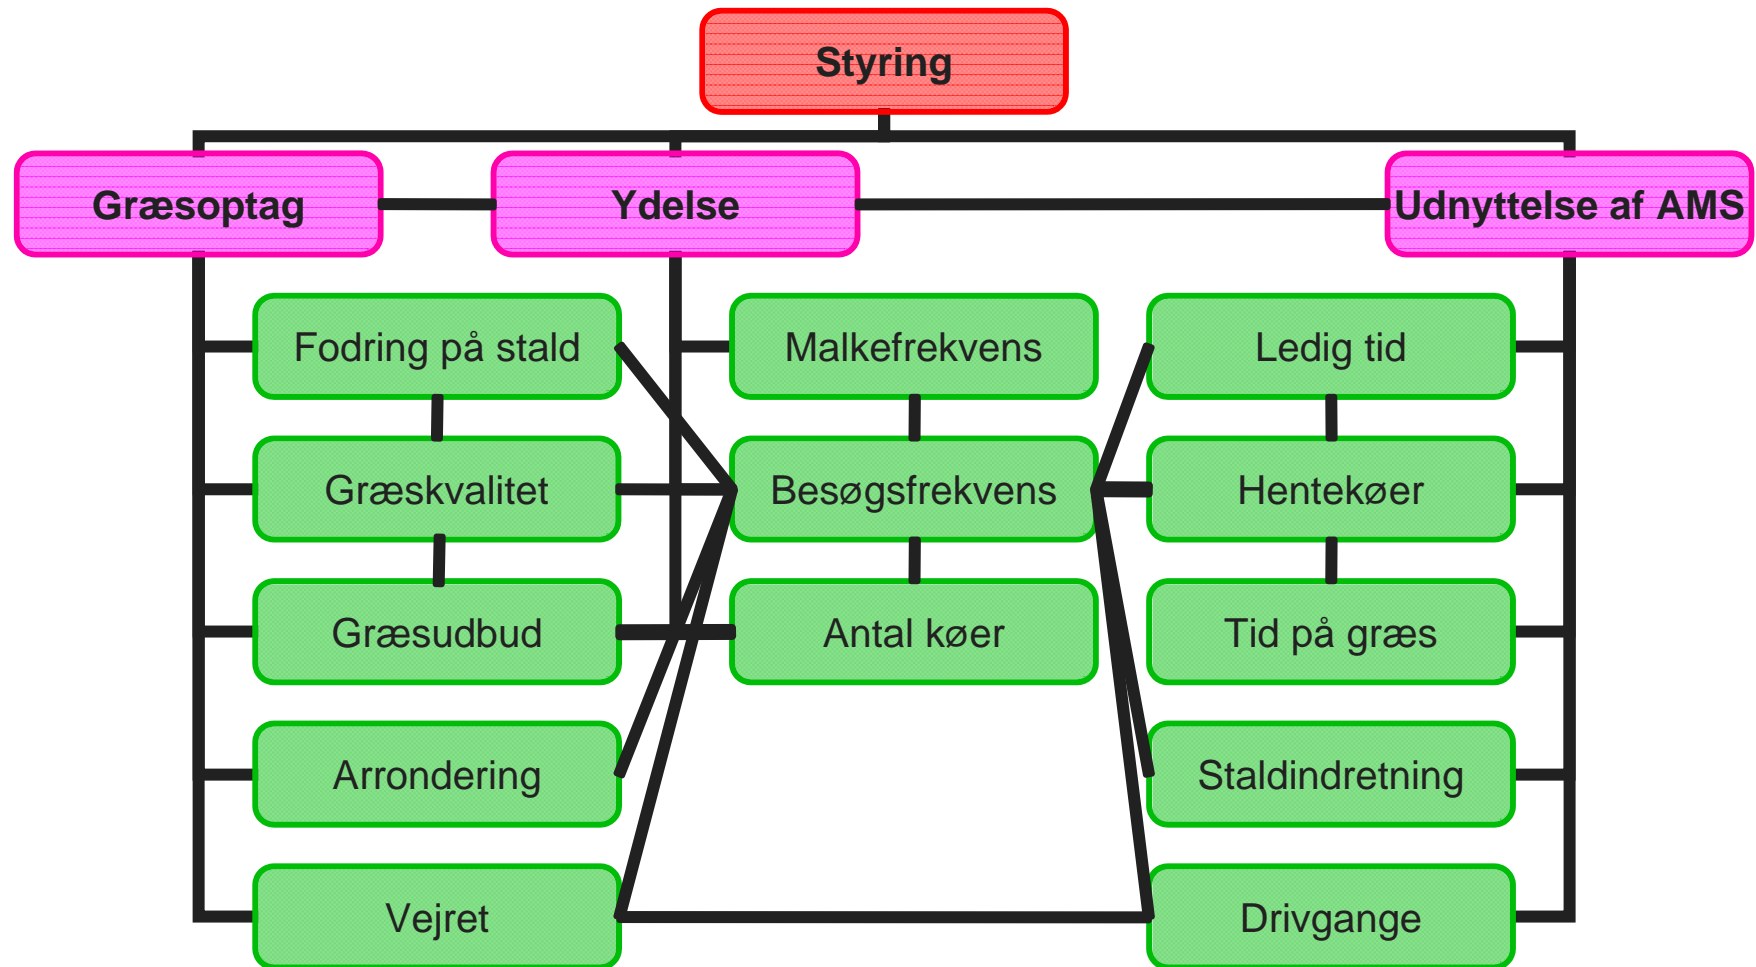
Styring

Græsoptag

Ydelse

Udnyttelse af AMS

Fodring på stald

Græskvalitet

Græsudbud

Arrondering

Vejret

Malkefrekvens

Besøgsfrekvens

Antal køer

Ledig tid

Hentekøer

Tid på græs

Staldindretning

Drivgange